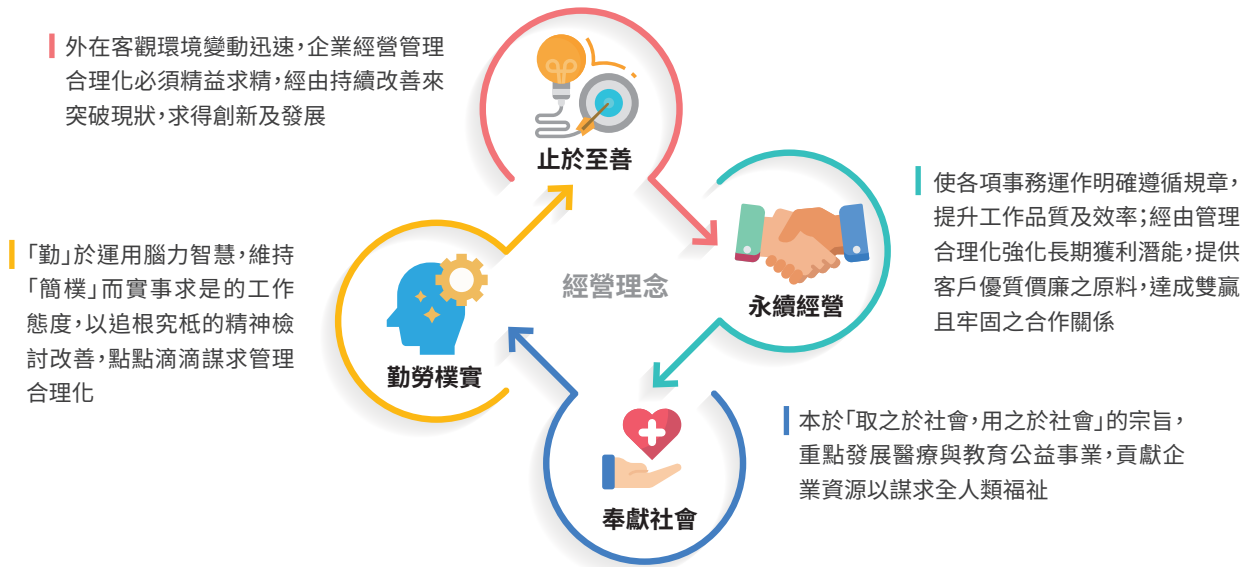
外在客觀環境變動迅速，企業經營管理合理化必須精益求精，經由持續改善來突破現狀，求得創新及發展

止於至善

使各項事務運作明確遵循規章，提升工作品質及效率；經由管理合理化強化長期獲利潛能，提供客戶優質價廉之原料，達成雙贏且牢固之合作關係

永續經營

經營理念

「勤」於運用腦力智慧，維持「簡樸」而實事求是的工作態度，以追根究柢的精神檢討改善，點點滴滴謀求管理合理化

勤勞樸實

本於「取之於社會，用之於社會」的宗旨，重點發展醫療與教育公益事業，貢獻企業資源以謀求全人類福祉

奉獻社會